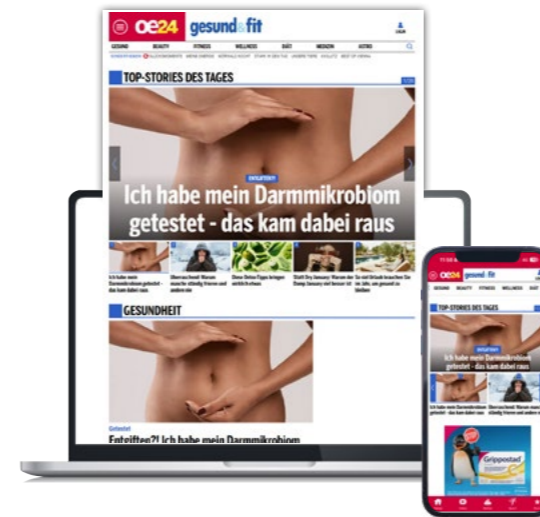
oe24 gesund & fit

GESUND BEAUTY FITNESS WELLNESS DIÄT MEDIZIN ASTRO

TOP-STORIES DES TAGES

ENTGIFTEN?!

Ich habe mein Darmmikrobiom getestet - das kam dabei raus

Ich habe mein Darmmikrobiom getestet - das kam dabei raus

Überraschend! Warum manche ständig frieren und andere nie

Diese Detox-Tipps bringen wirklich etwas

Stell Dry January: Warum der Damp January viel besser ist

So viel Urlaub brauchen Sie im Jahr, um gesund zu bleiben

GESUNDHEIT

Getestet

Entgiften?! Ich habe mein Darmmikrobiom

oe24 gesund & fit

GESUND BEAUTY FITNESS WELLNESS DIÄT

TOP-STORIES DES TAGES

ENTGIFTEN?!

Ich habe mein Darmmikrobiom getestet - das kam dabei raus

Ich habe mein Darmmikrobiom getestet - das kam dabei raus

Überraschend! Warum manche ständig frieren und andere nie

Grippostad